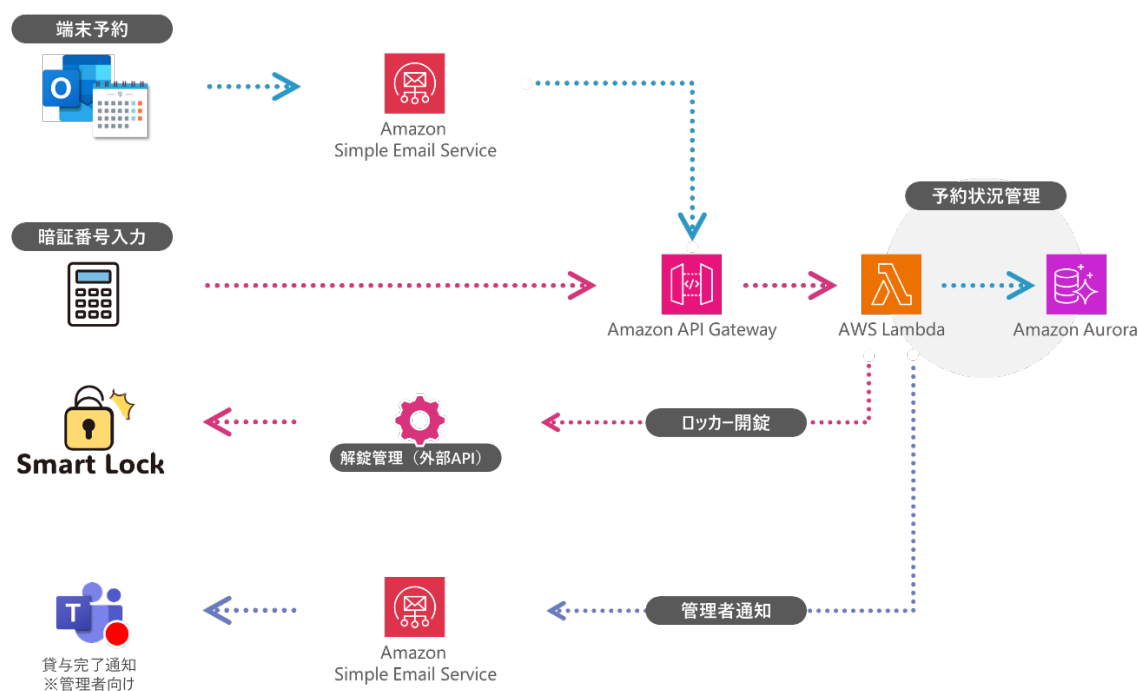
端末予約

Amazon Simple Email Service

予約状況管理

暗証番号入力

Amazon API Gateway

AWS Lambda

Amazon Aurora

Smart Lock

解錠管理（外部API）

ロッカー開錠

管理者通知

Amazon Simple Email Service

貸与完了通知
※管理者向け